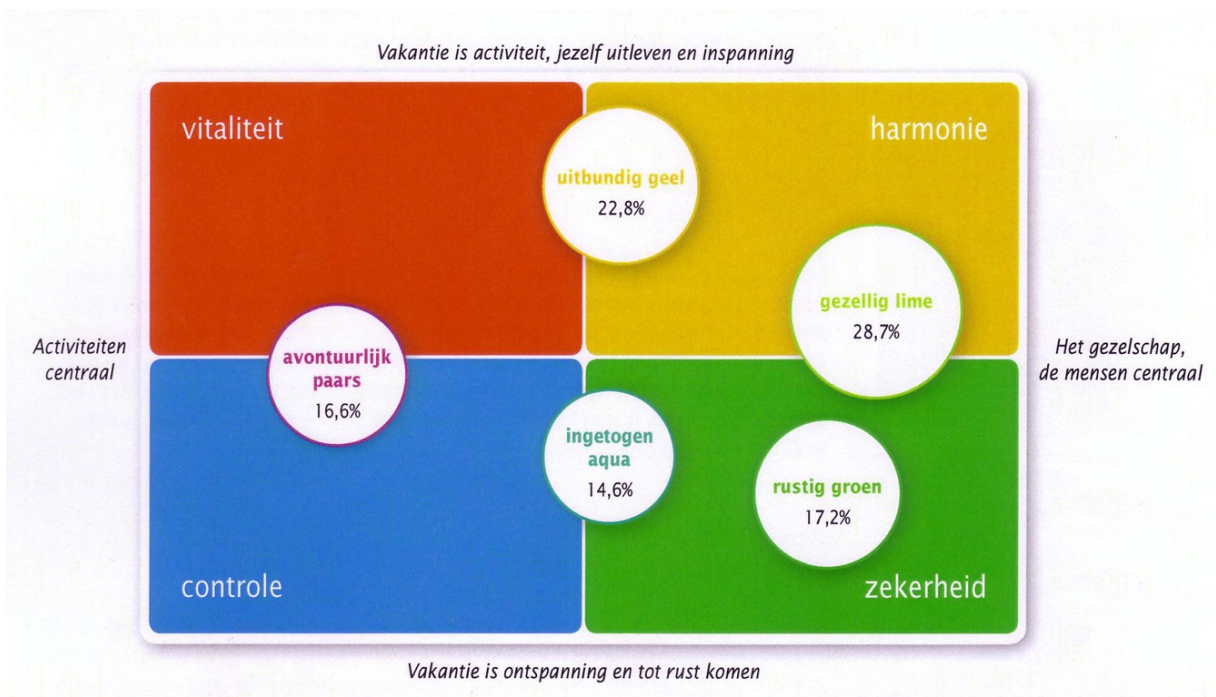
Vakantie is activiteit, jezelf uitleven en inspanning

vitaliteit

harmonie

uitbundig geel
22,8%

gezellig lime
28,7%

Activiteiten centraal

avontuurlijk paars
16,6%

Het gezelschap, de mensen centraal

ingetogen aqua
14,6%

rustig groen
17,2%

controle

zekerheid

Vakantie is ontspanning en tot rust komen